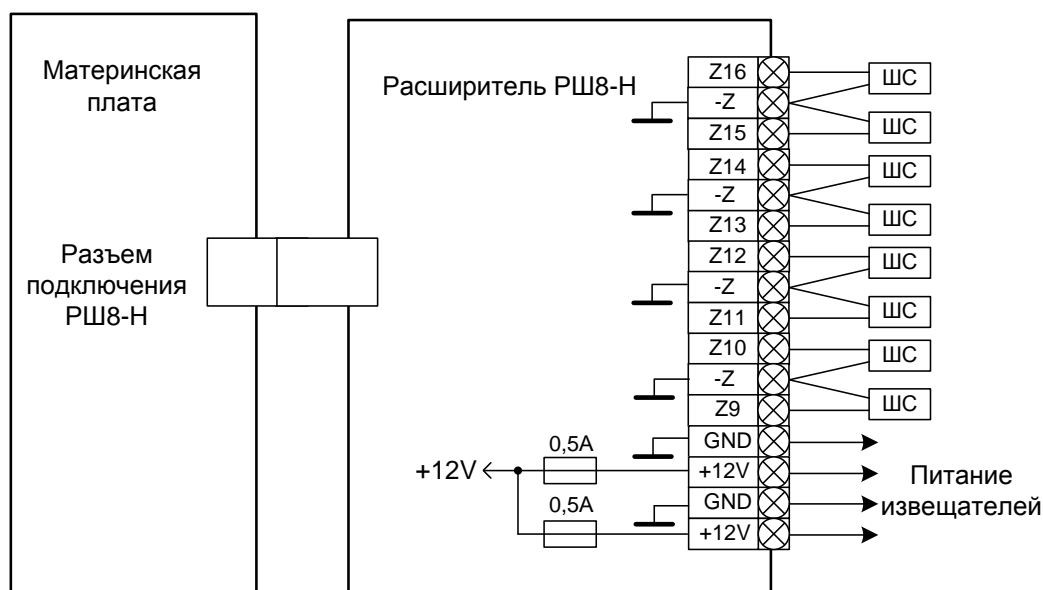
Материнская плата

Разъем подключения РШ8-Н

Расширитель РШ8-Н

| Z16 | ШС |
|---|---|
| -Z | |
| Z15 | ШС |
| Z14 | ШС |
| -Z | |
| Z13 | ШС |
| Z12 | ШС |
| -Z | |
| Z11 | ШС |
| Z10 | ШС |
| -Z | |
| Z9 | ШС |
| GND | |
| +12V | |
| GND | |
| +12V | |

0,5A

+12V

0,5A

Питание извещателей